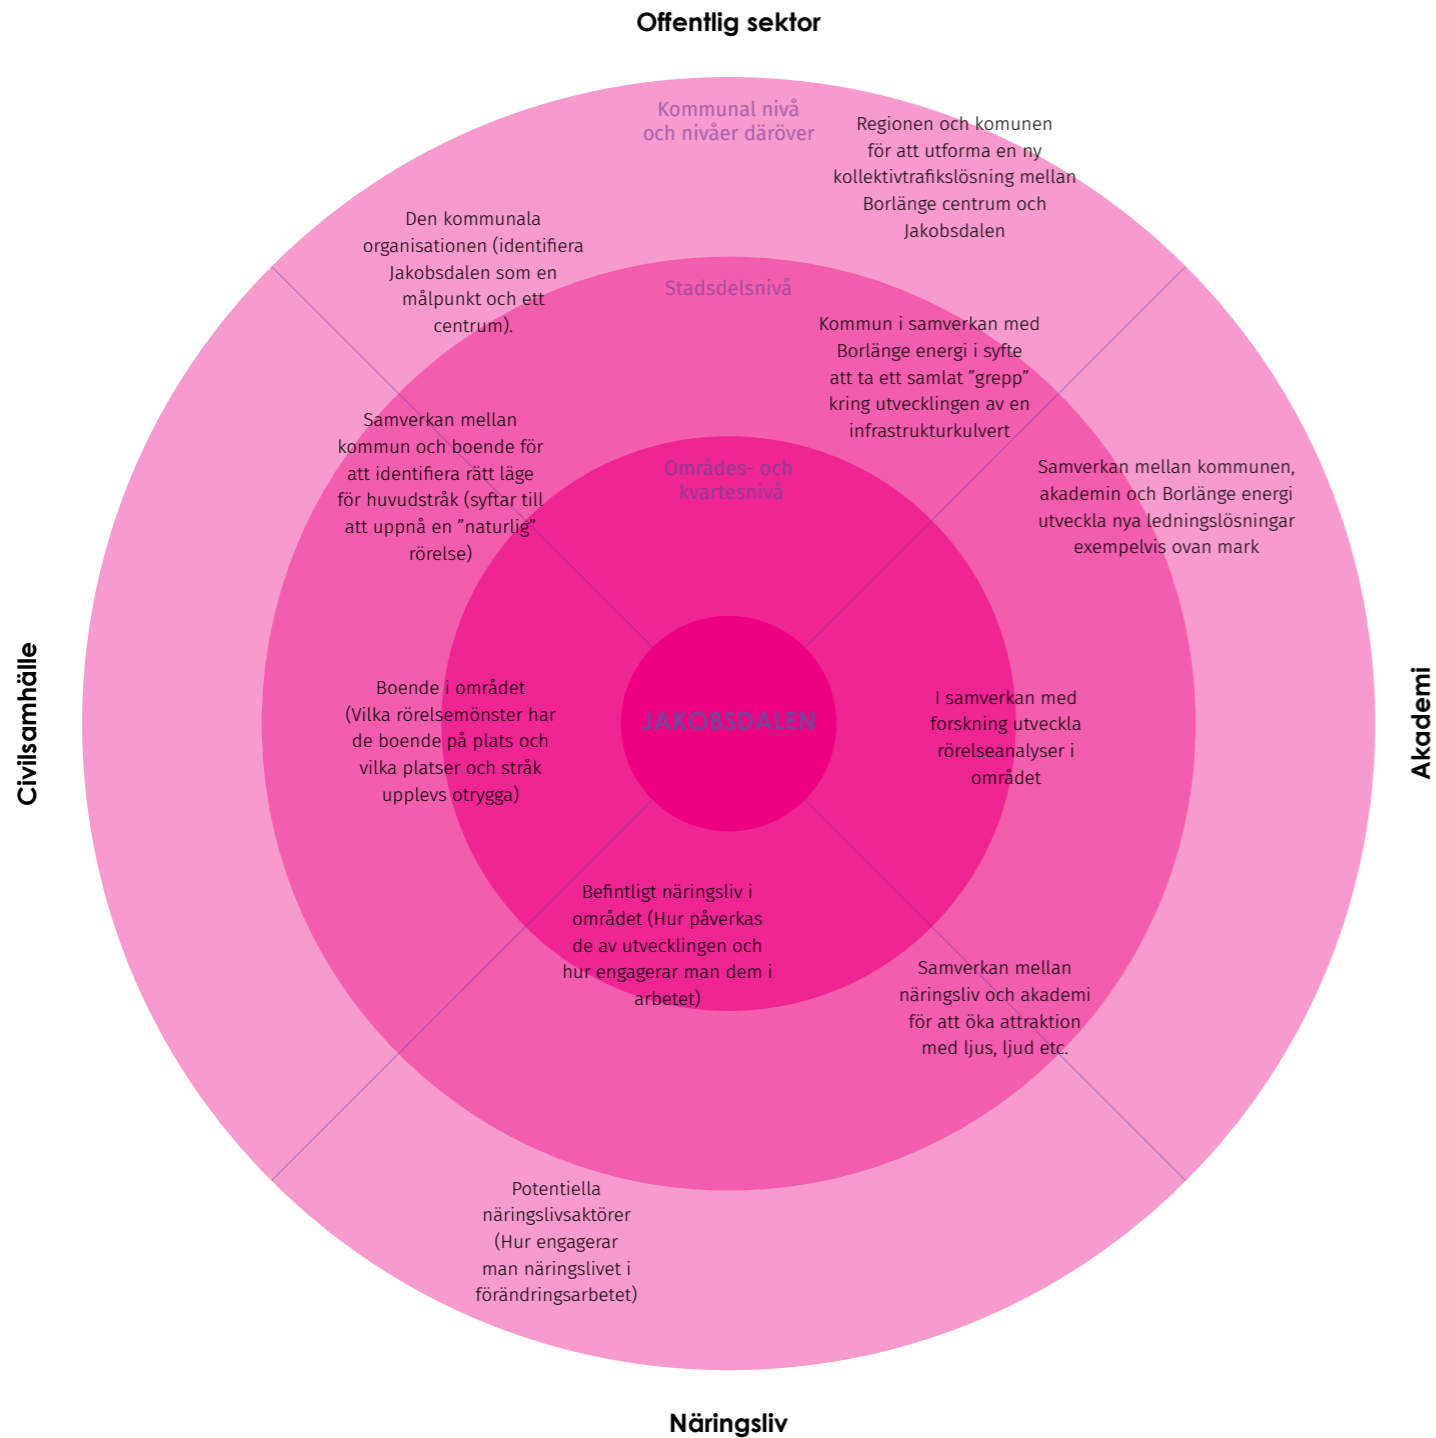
Offentlig sektor

Kommunal nivå och nivåer däröver

Regionen och komunen för att utforma en ny kollektivtrafikslösning mellan Borlänge centrum och Jakobsdalen

Den kommunala organisationen (identifiera Jakobsdalen som en målpunkt och ett centrum).

Stadsdelsnivå

Kommun i samverkan med Borlänge energi i syfte att ta ett samlat ”grepp” kring utvecklingen av en infrastrukturkulvert

Samverkan mellan kommun och boende för att identifiera rätt läge för huvudstråk (syftar till att uppnå en ”naturlig” rörelse)

Områdes- och kvartesnivå

Samverkan mellan kommunen, akademin och Borlänge energi utveckla nya ledningslösningar exempelvis ovan mark

Civilsamhälle

Boende i området (Vilka rörelsemönster har de boende på plats och vilka platser och stråk upplevs otrygga)

JAKOBSDALEN

I samverkan med forskning utveckla rörelseanalyser i området

Akademi

Befintligt näringsliv i området (Hur påverkas de av utvecklingen och hur engagerar man dem i arbetet)

Samverkan mellan näringsliv och akademi för att öka attraktion med ljus, ljud etc.

Potentiella näringslivsaktörer (Hur engagerar man näringslivet i förändringsarbetet)

Näringsliv